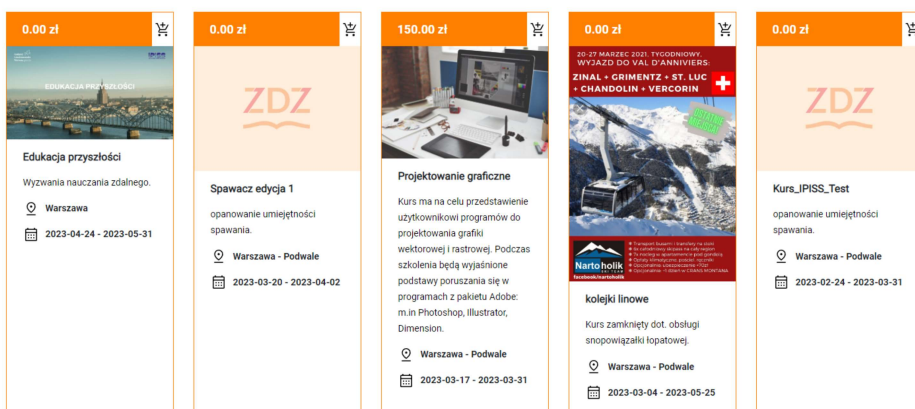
0.00 zł

EDUKACJA PRZYSZŁOŚCI

Edukacja przyszłości

Wyzwania nauczania zdalnego.

Warszawa

2023-04-24 - 2023-05-31

0.00 zł

ZDZ

Spawacz edycja 1

opanowanie umiejętności spawania.

Warszawa - Podwale

2023-03-20 - 2023-04-02

150.00 zł

Projektowanie graficzne

Kurs ma na celu przedstawienie użytkownikowi programów do projektowania grafiki wektorowej i rastrowej. Podczas szkolenia będą wyjaśnione podstawy poruszania się w programach z pakietu Adobe: m.in Photoshop, Illustrator, Dimension.

Warszawa - Podwale

2023-03-17 - 2023-03-31

0.00 zł

20-27 MARZEC 2021: TYGODNIOWY WYJAZD DO VAL D'ANNIVIERS:

ZINAL + GRIMENTZ + ST. LUC + CHANDOLIN + VERCORIN

Nartoholik

facebook.com/nartoholik

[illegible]

kolejki linowe

Kurs zamknięty dot. obsługi snopowiązałki łopatowej.

Warszawa - Podwale

2023-03-04 - 2023-05-25

0.00 zł

ZDZ

Kurs_IPISS_Test

opanowanie umiejętności spawania.

Warszawa - Podwale

2023-02-24 - 2023-03-31